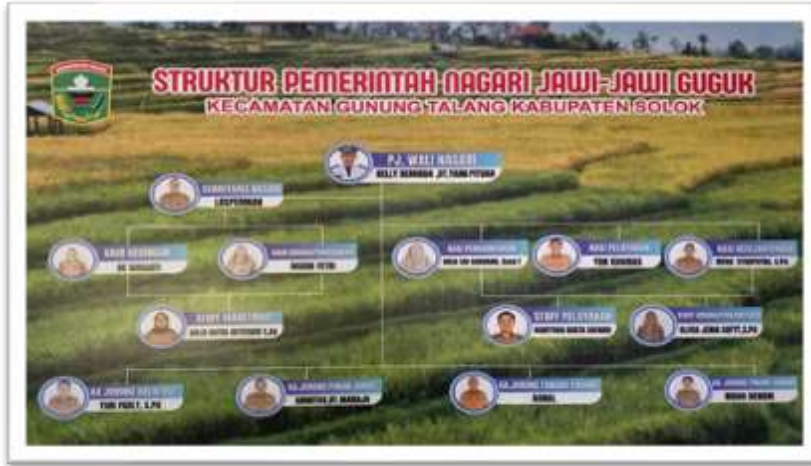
STRUKTUR PEMERINTAH NAGARI JAWI-JAWI GUGUK
KECAMATAN GUNUNG TALANG KABUPATEN SOLOK

PJ. WALI NAGARI
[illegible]

SEKRETARIS NAGARI
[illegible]

KAUR KEUANGAN
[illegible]

KAUR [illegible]
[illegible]

KASI PEMERINTAHAN
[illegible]

KASI PELAYANAN
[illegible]

KASI KESEJAHTERAAN
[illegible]

STAFF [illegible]
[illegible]

STAFF PELAYANAN
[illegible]

STAFF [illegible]
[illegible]

KA. JORONG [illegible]
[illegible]

KA. JORONG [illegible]
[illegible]

KA. JORONG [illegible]
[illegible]

KA. JORONG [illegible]
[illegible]